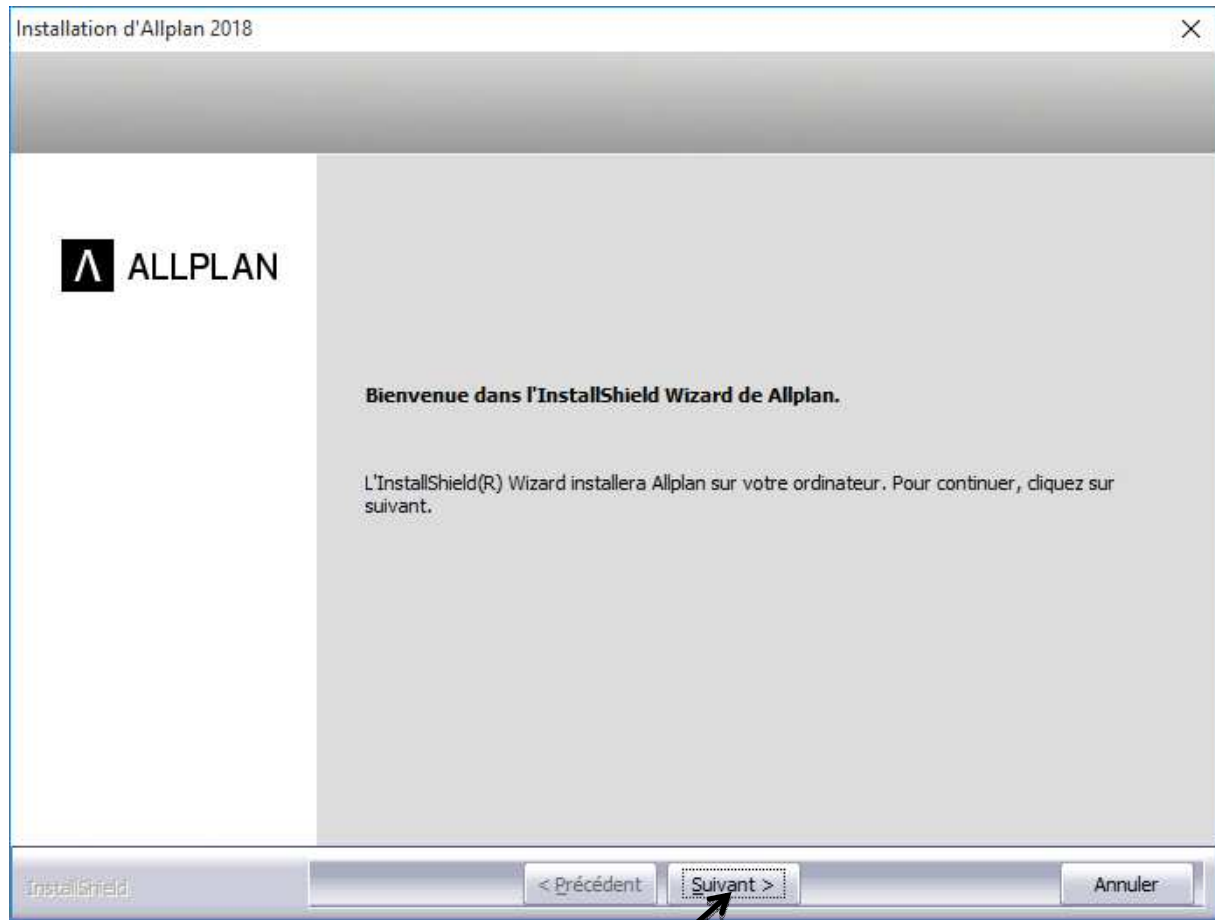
Installation d'Allplan 2018

×

ALLPLAN

Bienvenue dans l'InstallShield Wizard de Allplan.

L'InstallShield(R) Wizard installera Allplan sur votre ordinateur. Pour continuer, cliquez sur suivant.

InstallShield

< Précédent

Suivant >

Annuler